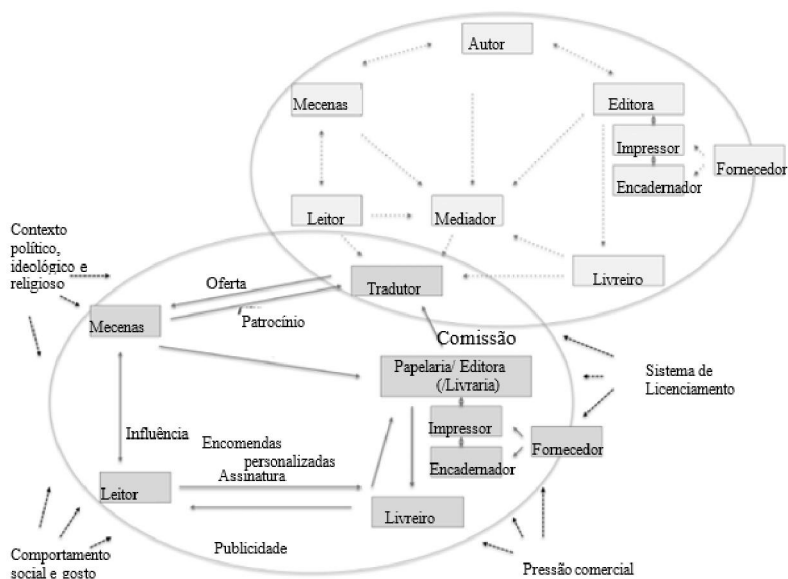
Autor

Mecenas

Editora

Impressor

Encadernador

Fornecedor

Leitor

Mediador

Contexto político, ideológico e religioso

Oferta

Tradutor

Livreiro

Mecenas

Patrocínio

Comissão

Papelaria/ Editora (/Livraria)

Sistema de Licenciamento

Influência

Encomendas personalizadas

Impressor

Fornecedor

Assinatura

Encadernador

Leitor

Livreiro

Publicidade

Comportamento social e gosto

Pressão comercial